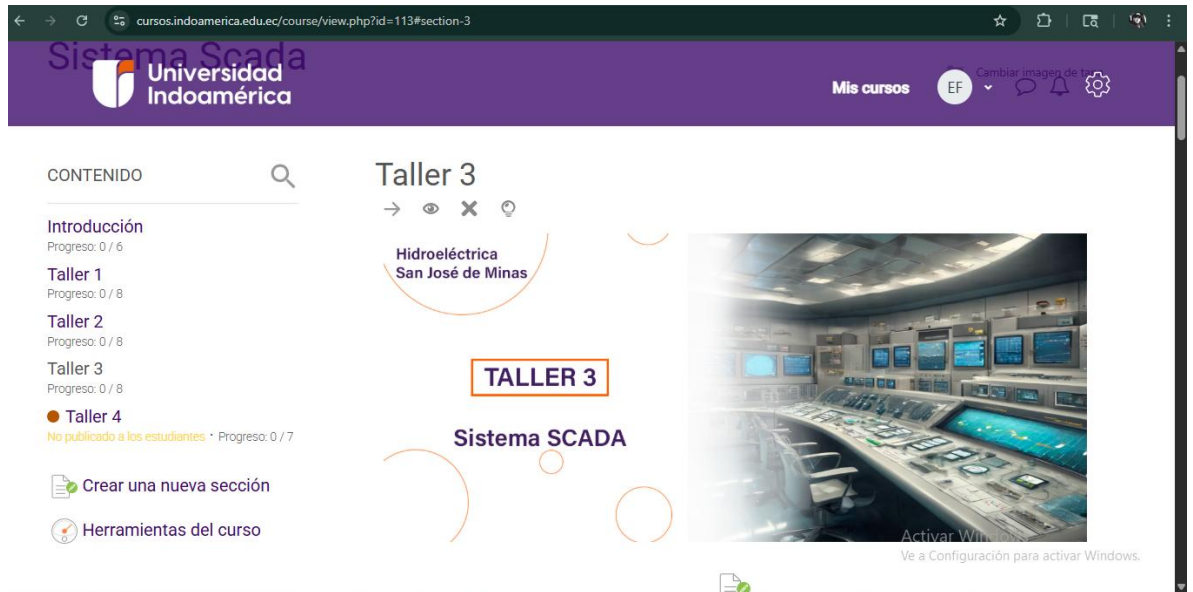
cursos.indoamerica.edu.ec/course/view.php?id=113#section-3

Sistema Scada

Universidad Indoamérica

Mis cursos

EF

Cambiar imagen de ta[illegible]

CONTENIDO

Introducción
Progreso: 0 / 6

Taller 1
Progreso: 0 / 8

Taller 2
Progreso: 0 / 8

Taller 3
Progreso: 0 / 8

Taller 4
No publicado a los estudiantes · Progreso: 0 / 7

Crear una nueva sección

Herramientas del curso

Taller 3

Hidroeléctrica
San José de Minas

TALLER 3

Sistema SCADA

Activar Windows
Ve a Configuración para activar Windows.